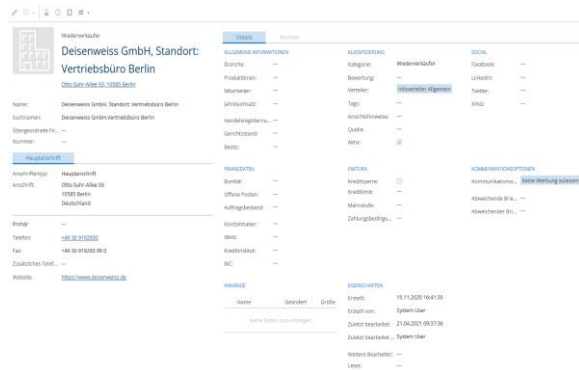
Wiederverkäufer

Deisenweiss GmbH, Standort: Vertriebsbüro Berlin

Otto-Suhr-Allee 65, 10585 Berlin

Name: Deisenweiss GmbH, Standort: Vertriebsbüro Berlin
Suchname: Deisenweiss GmbH Vertriebsbüro Berlin
Übergeordnete Fir... —
Nummer: —

Hauptanschrift

Anschriftentyp: Hauptanschrift
Anschrift: Otto-Suhr-Allee 65
10585 Berlin
Deutschland

Primär —
Telefon: +49 30 9192500
Fax: +49 30 919265 99 0
Zusätzliches Telef... —
Website: https://www.deisenweiss.de

Details Termine

ALLGEMEINE INFORMATIONEN
Branche: —
Produktlinien: —
Mitarbeiter: —
Jahresumsatz: —
Handelsregisternu... —
Gerichtsstand: —
Besitz: —

KLASSIFIZIERUNG
Kategorie: Wiederverkäufer
Bewertung: —
Verteiler: Infoverteiler Allgemein
Tags: —
Ansichtshinweise: —
Quelle: —
Aktiv:

SOCIAL
Facebook: —
LinkedIn: —
Twitter: —
XING: —

FINANZDATEN
Bonität: —
Offene Posten: —
Auftragsbestand: —
Kontoinhaber: —
IBAN: —
Kreditinstitut: —
BIC: —

FAKTURA
Kreditsperre:
Kreditlimit: —
Mahnstufe: —
Zahlungsbeding... —

KOMMUNIKATIONSOPTIONEN
Kommunikations... Keine Werbung zulassen
Abweichende Bria... —
Abweichender Bri... —

ANHÄNGE
Name Geändert Größe
Keine Daten zum Anzeigen

EIGENSCHAFTEN
Erstellt: 10.11.2020 16:41:30
Erstellt von: System User
Zuletzt bearbeitet: 21.04.2021 09:37:36
Zuletzt bearbeitet... System User
Weitere Bearbeiter: —
Leser: —